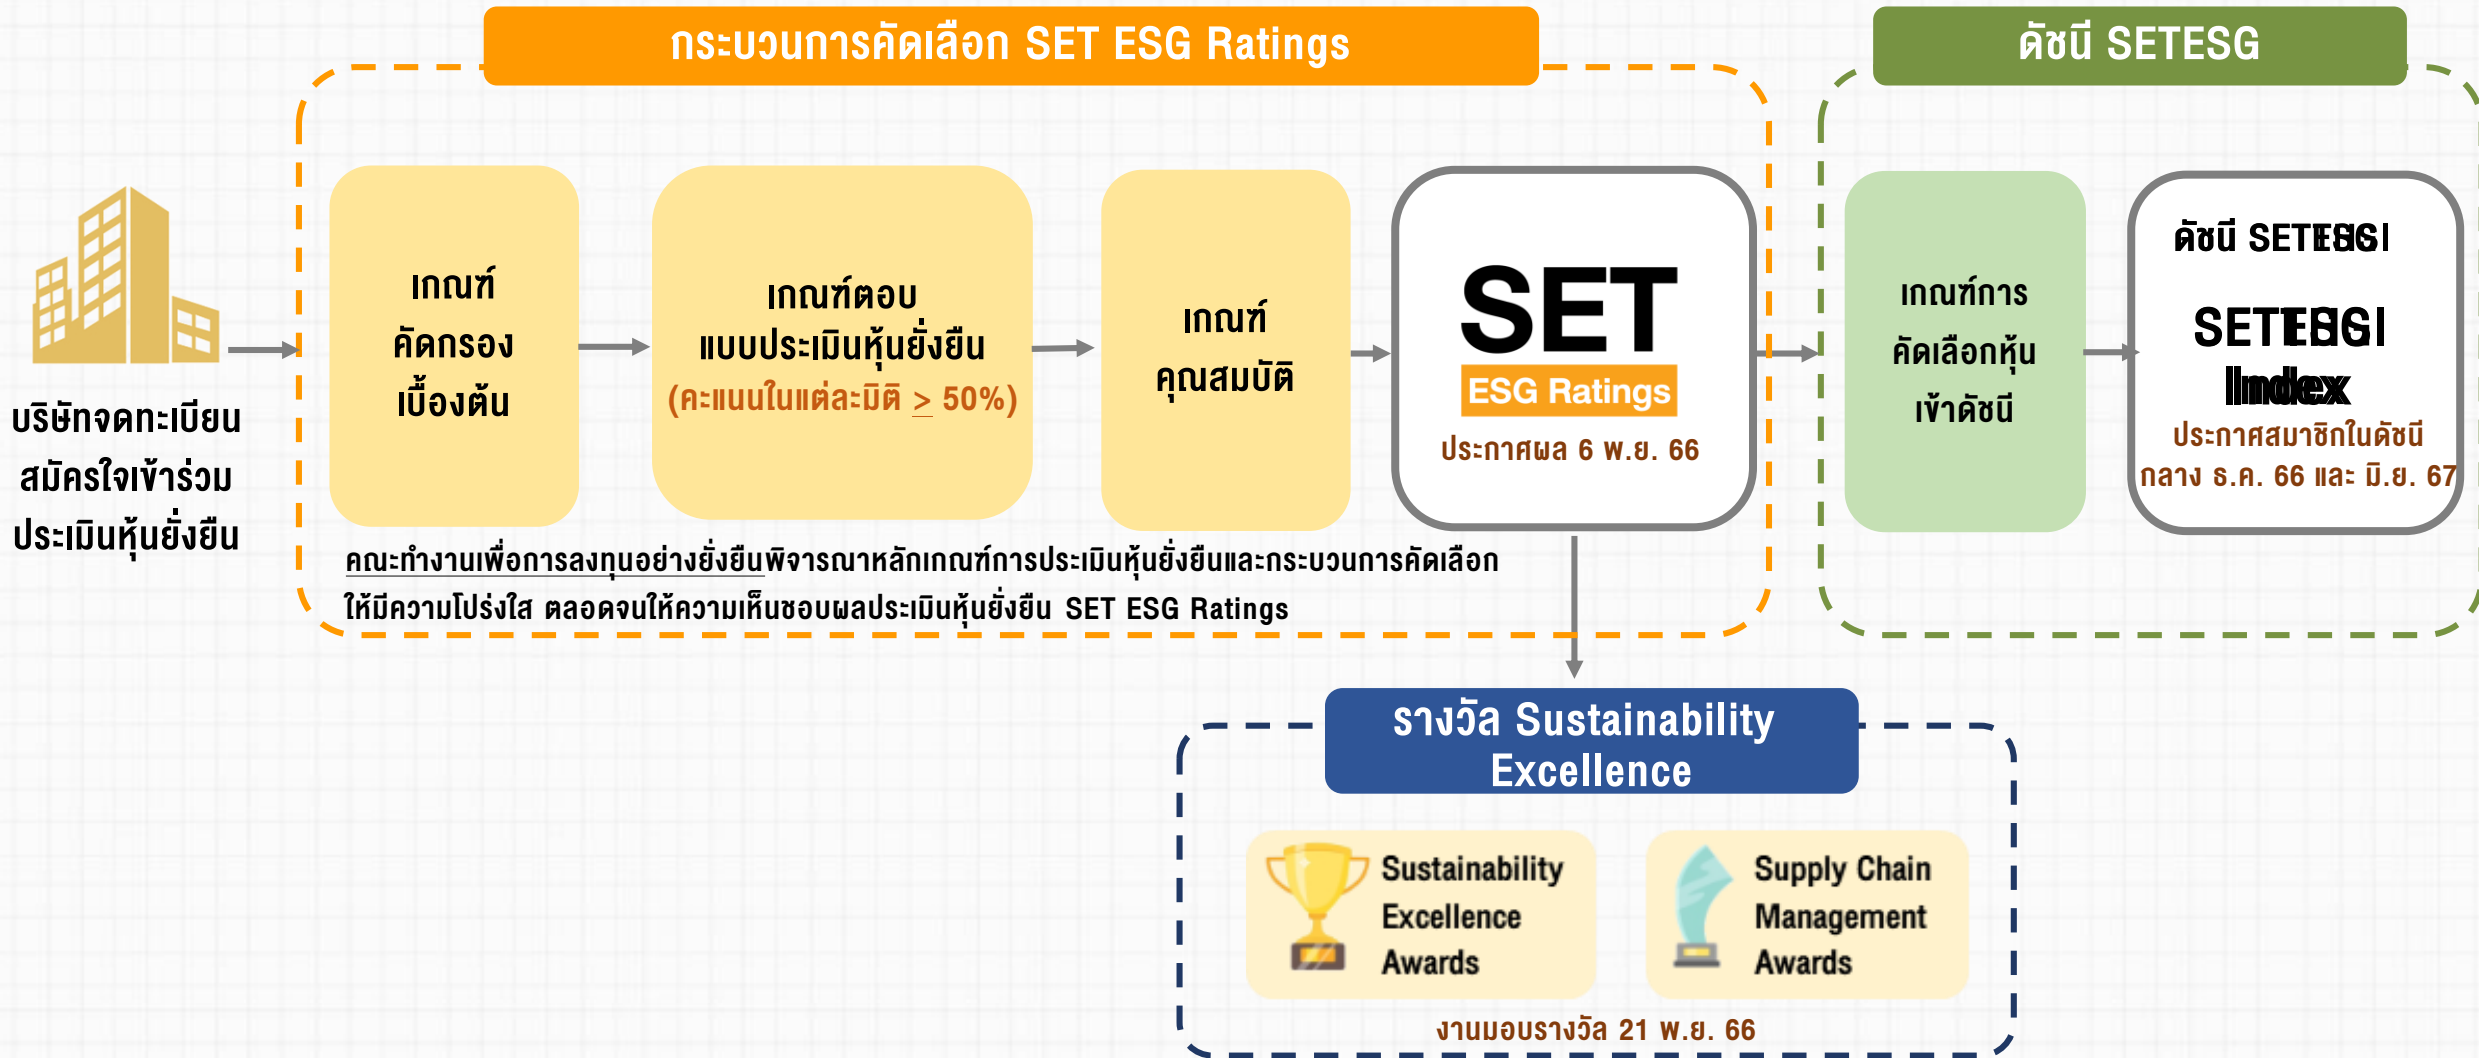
กระบวนการคัดเลือก SET ESG Ratings

ดัชนี SETESG

บริษัทจดทะเบียน สมัครใจเข้าร่วม ประเมินหุ้นยั่งยืน

เกณฑ์ คัดกรอง เบื้องต้น

เกณฑ์ตอบ แบบประเมินหุ้นยั่งยืน (คะแนนในแต่ละมิติ > 50%)

เกณฑ์ คุณสมบัติ

SET ESG Ratings

ประกาศผล 6 พ.ย. 66

เกณฑ์การ คัดเลือกหุ้น เข้าดัชนี

ดัชนี SETESG

SETESG Index

ประกาศสมาชิกในดัชนี กลาง ธ.ค. 66 และ มิ.ย. 67

คณะทำงานเพื่อการลงทุนอย่างยั่งยืนพิจารณาหลักเกณฑ์การประเมินหุ้นยั่งยืนและกระบวนการคัดเลือก ให้มีความโปร่งใส ตลอดจนให้ความเห็นชอบผลประเมินหุ้นยั่งยืน SET ESG Ratings

รางวัล Sustainability Excellence

Sustainability Excellence Awards

Supply Chain Management Awards

งานมอบรางวัล 21 พ.ย. 66